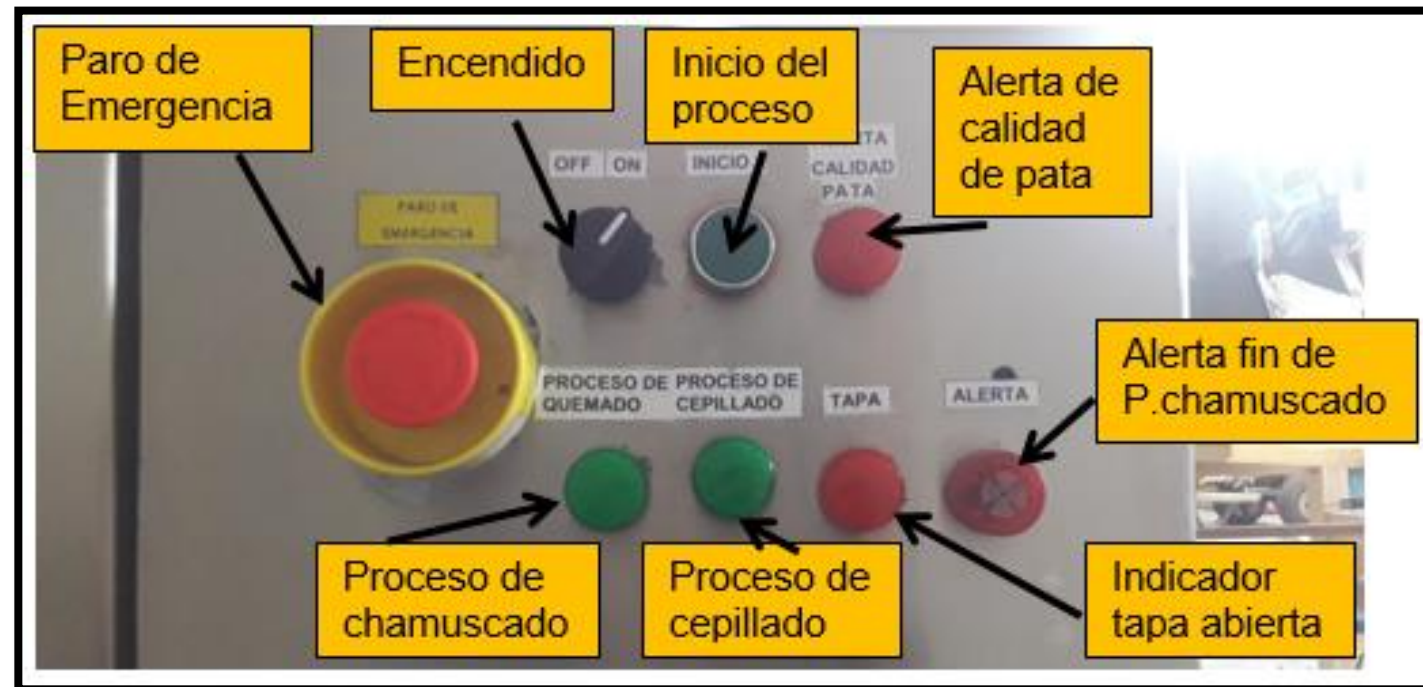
Paro de Emergencia

Encendido

Inicio del proceso

Alerta de calidad de pata

PARO DE EMERGENCIA

OFF ON

INICIO

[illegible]TA CALIDAD PATA

PROCESO DE QUEMADO

PROCESO DE CEPILLADO

TAPA

ALERTA

Alerta fin de P.chamuscado

Proceso de chamuscado

Proceso de cepillado

Indicador tapa abierta